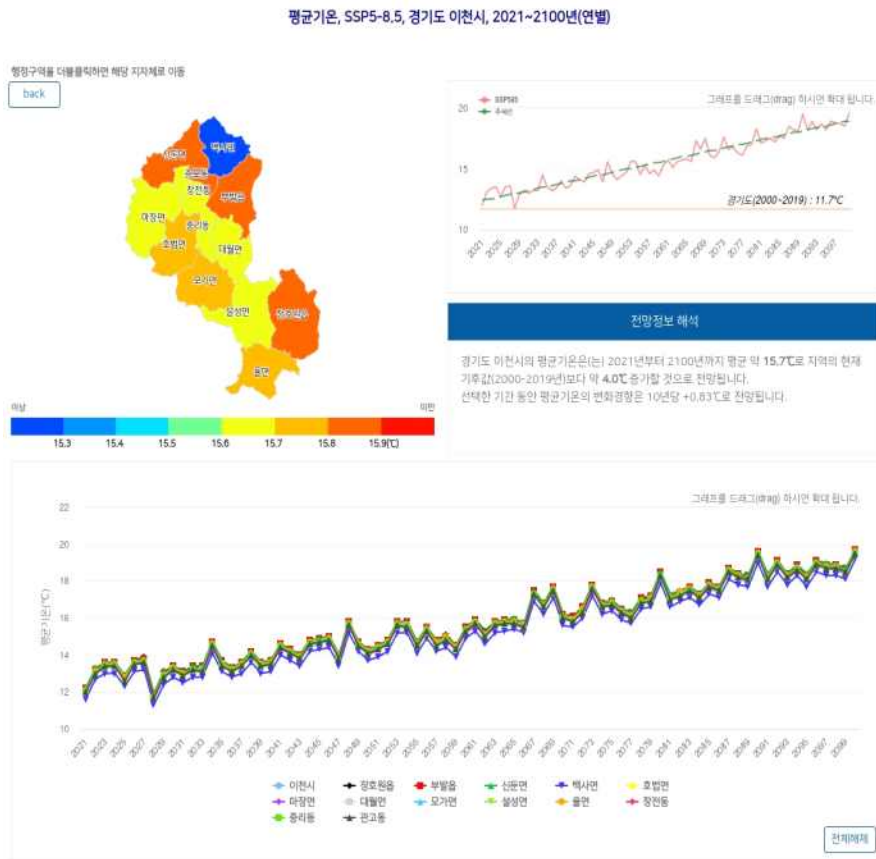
평균기온, SSP5-8.5, 경기도 이천시, 2021~2100년(연별)

행정구역을 더블클릭하면 해당 지자체로 이동

back

백사면
신둔면
증포동
창전동
부발읍
마장면
중리동
호법면
대월면
모가면
설성면
장호원읍
율면

이상
미만

15.3 15.4 15.5 15.6 15.7 15.8 15.9(℃)

SSP585
추세선

그래프를 드래그(drag) 하시면 확대 됩니다.

20
15
10

경기도(2000~2019) : 11.7℃

2021 2025 2029 2033 2037 2041 2045 2049 2053 2057 2061 2065 2069 2073 2077 2081 2085 2089 2093 2097

전망정보 해석

경기도 이천시의 평균기온은(는) 2021년부터 2100년까지 평균 약 15.7℃로 지역의 현재 기후값(2000~2019년)보다 약 4.0℃ 증가할 것으로 전망됩니다.
선택한 기간 동안 평균기온의 변화경향은 10년당 +0.83℃로 전망됩니다.

그래프를 드래그(drag) 하시면 확대 됩니다.

22
20
18
16
14
12
10

평균기온(℃)

2021 2023 2025 2027 2029 2031 2033 2035 2037 2039 2041 2043 2045 2047 2049 2051 2053 2055 2057 2059 2061 2063 2065 2067 2069 2071 2073 2075 2077 2079 2081 2083 2085 2087 2089 2091 2093 2095 2097 2099

이천시 장호원읍 부발읍 신둔면 백사면 호법면
마장면 대월면 모가면 설성면 율면 창전동
증리동 관고동

전체해제